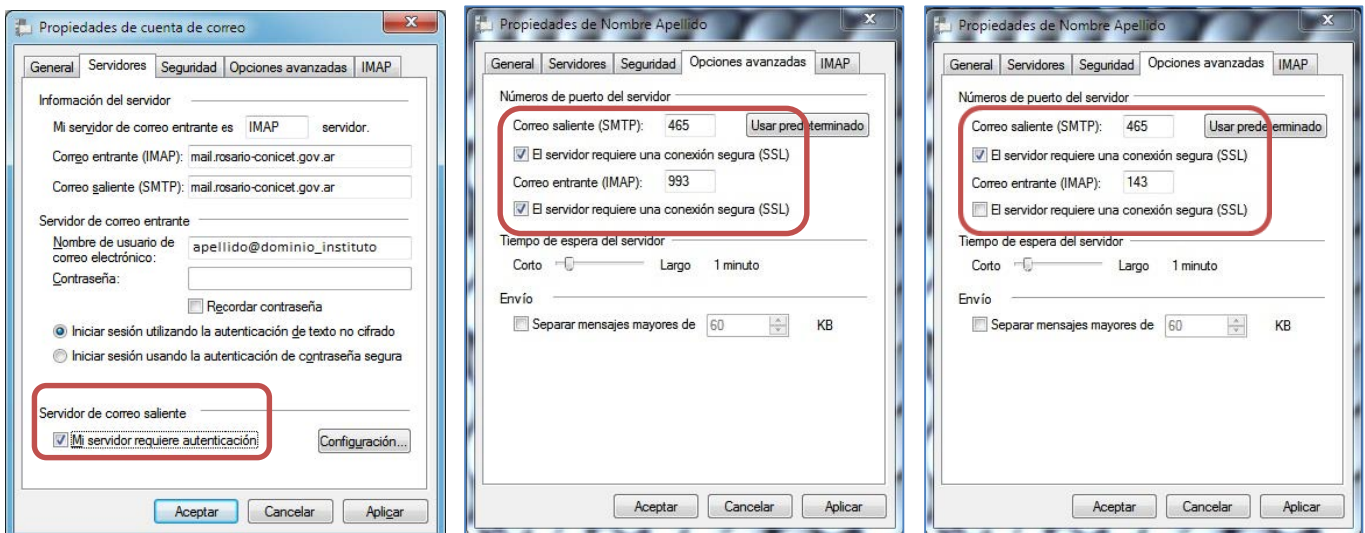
Propiedades de cuenta de correo

General | Servidores | Seguridad | Opciones avanzadas | IMAP

Información del servidor

Mi servidor de correo entrante es IMAP servidor.

Correo entrante (IMAP): mail.rosario-conicet.gov.ar

Correo saliente (SMTP): mail.rosario-conicet.gov.ar

Servidor de correo entrante

Nombre de usuario de correo electrónico: apellido@dominio_instituto

Contraseña:

Recordar contraseña

Iniciar sesión utilizando la autenticación de texto no cifrado

Iniciar sesión usando la autenticación de contraseña segura

Servidor de correo saliente

Mi servidor requiere autenticación

Configuración...

Aceptar | Cancelar | Aplicar

Propiedades de Nombre Apellido

General | Servidores | Seguridad | Opciones avanzadas | IMAP

Números de puerto del servidor

Correo saliente (SMTP): 465 Usar predeterminado

El servidor requiere una conexión segura (SSL)

Correo entrante (IMAP): 993

El servidor requiere una conexión segura (SSL)

Tiempo de espera del servidor

Corto Largo 1 minuto

Envío

Separar mensajes mayores de 60 KB

Aceptar | Cancelar | Aplicar

Propiedades de Nombre Apellido

General | Servidores | Seguridad | Opciones avanzadas | IMAP

Números de puerto del servidor

Correo saliente (SMTP): 465 Usar predeterminado

El servidor requiere una conexión segura (SSL)

Correo entrante (IMAP): 143

El servidor requiere una conexión segura (SSL)

Tiempo de espera del servidor

Corto Largo 1 minuto

Envío

Separar mensajes mayores de 60 KB

Aceptar | Cancelar | Aplicar